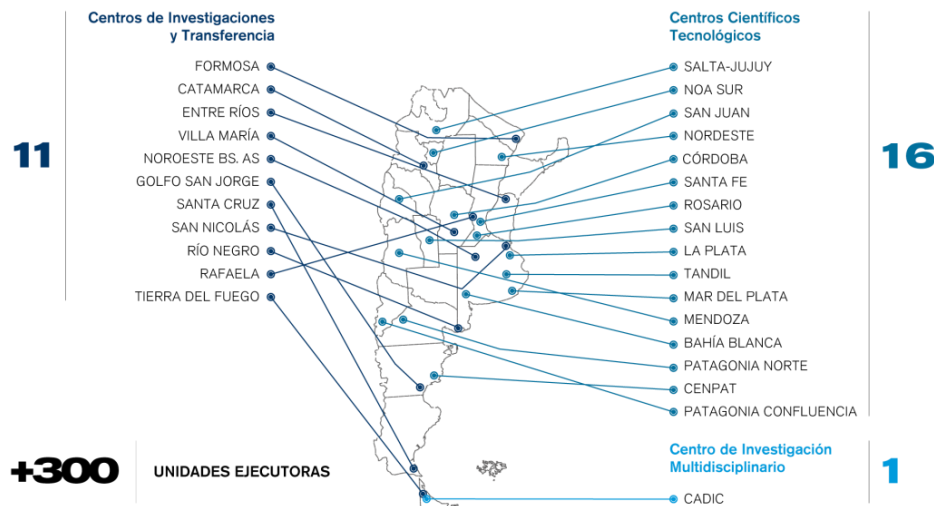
Centros de Investigaciones y Transferencia

11

FORMOSA
CATAMARCA
ENTRE RÍOS
VILLA MARÍA
NOROESTE BS. AS
GOLFO SAN JORGE
SANTA CRUZ
SAN NICOLÁS
RÍO NEGRO
RAFAELA
TIERRA DEL FUEGO

Centros Científicos Tecnológicos

16

SALTA-JUJUY
NOA SUR
SAN JUAN
NORDESTE
CÓRDOBA
SANTA FE
ROSARIO
SAN LUIS
LA PLATA
TANDIL
MAR DEL PLATA
MENDOZA
BAHÍA BLANCA
PATAGONIA NORTE
CENPAT
PATAGONIA CONFLUENCIA

+300

UNIDADES EJECUTORAS

Centro de Investigación Multidisciplinario

1

CADIC